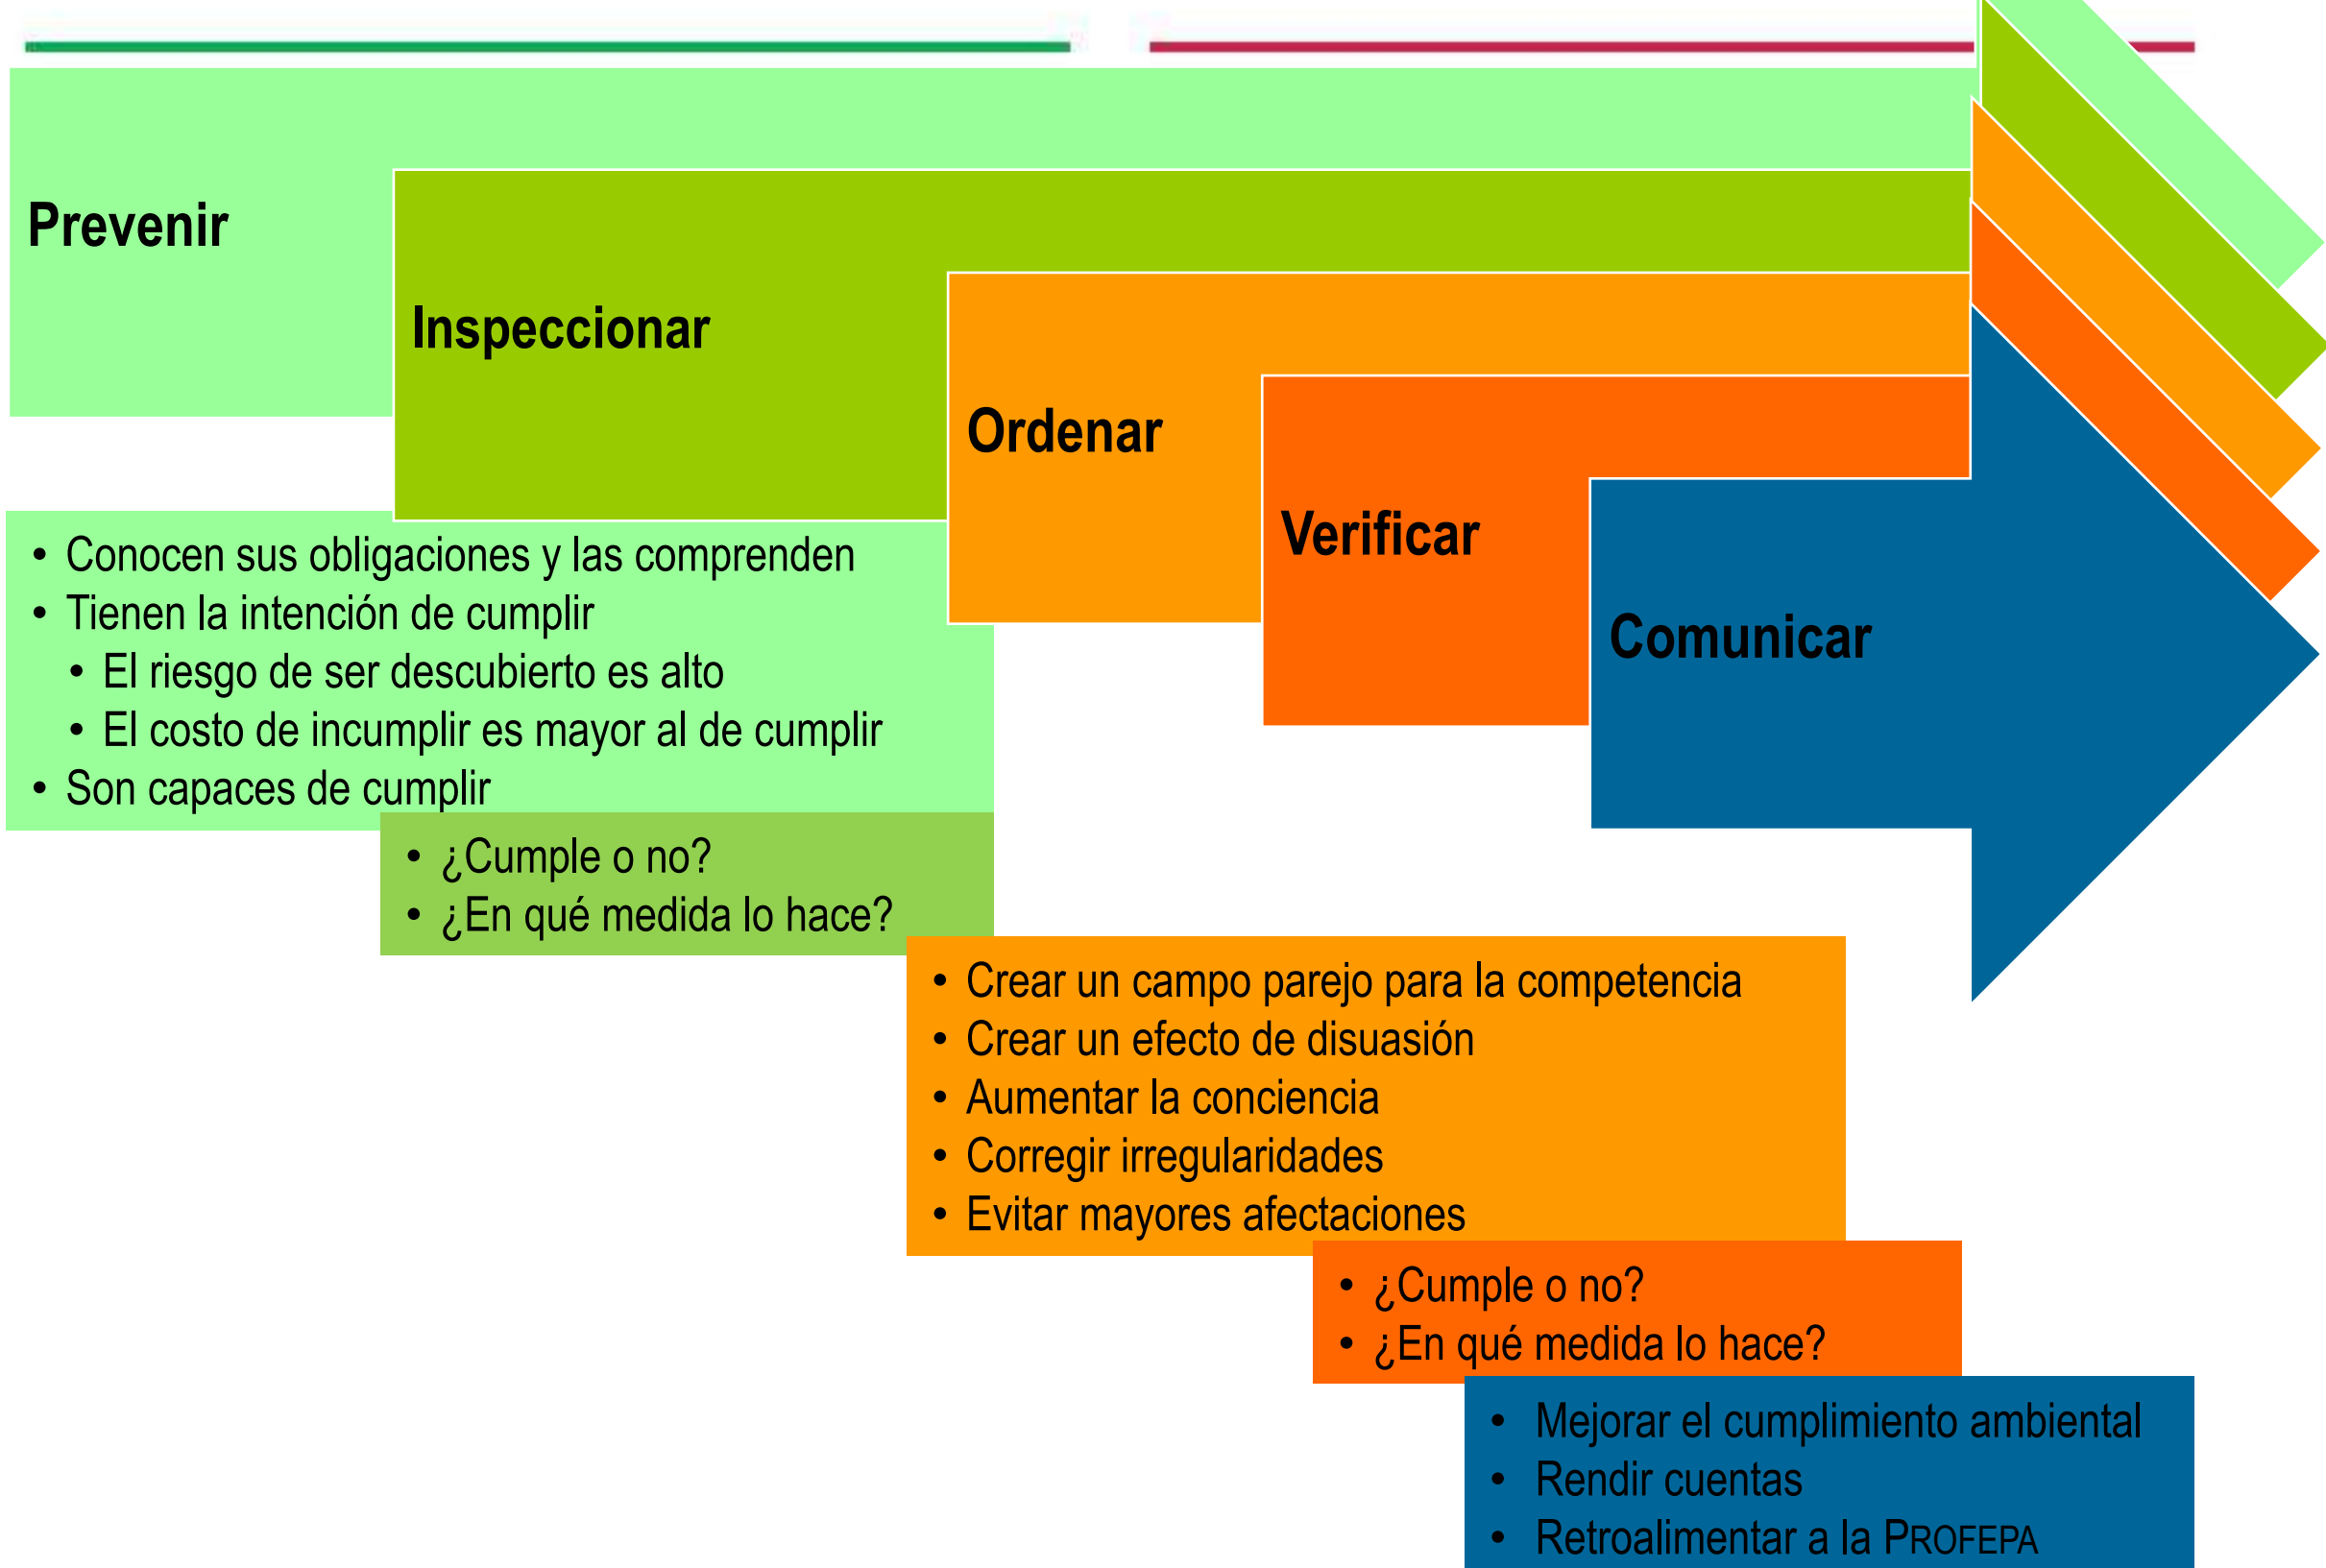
Prevenir

Inspeccionar

Ordenar

Verificar

Comunicar

- Conocen sus obligaciones y las comprenden
- Tienen la intención de cumplir
  - El riesgo de ser descubierto es alto
  - El costo de incumplir es mayor al de cumplir
- Son capaces de cumplir

- ¿Cumple o no?
- ¿En qué medida lo hace?

- Crear un campo parejo para la competencia
- Crear un efecto de disuasión
- Aumentar la conciencia
- Corregir irregularidades
- Evitar mayores afectaciones

- ¿Cumple o no?
- ¿En qué medida lo hace?

- Mejorar el cumplimiento ambiental
- Rendir cuentas
- Retroalimentar a la PROFEPA